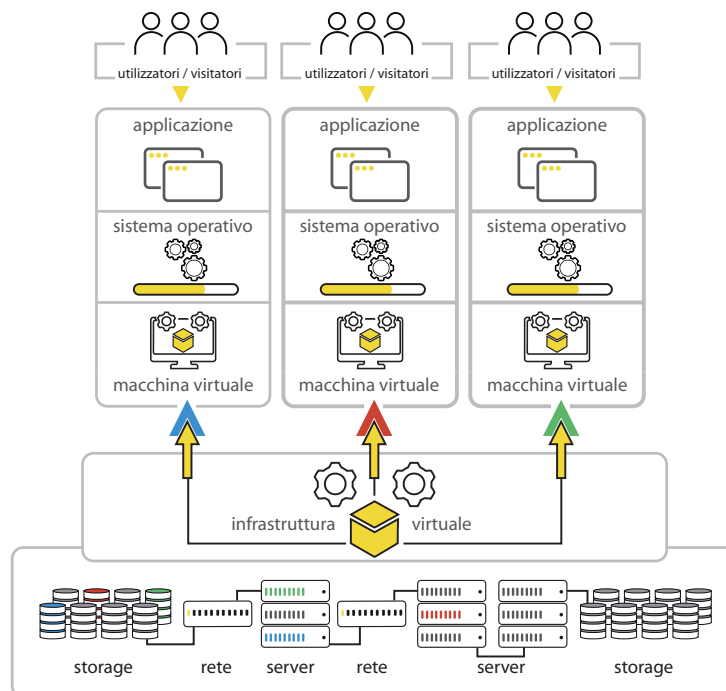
utilizzatori / visitatori

utilizzatori / visitatori

utilizzatori / visitatori

applicazione

sistema operativo

macchina virtuale

applicazione

sistema operativo

macchina virtuale

applicazione

sistema operativo

macchina virtuale

infrastruttura virtuale

storage

rete

server

rete

server

storage